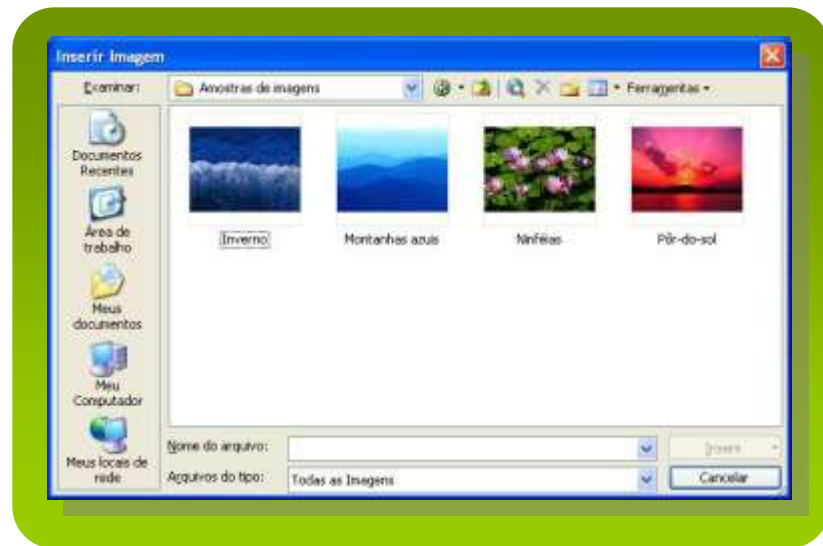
Inserir Imagem

Examinar: Amostras de imagens

Ferramentas

Documentos Recentes

Área de trabalho

Meus documentos

Meu Computador

Meus locais de rede

Inverno

Montanhas azuis

Ninféias

Pôr-do-sol

Nome do arquivo:

Arquivos do tipo: Todas as Imagens

Inserir

Cancelar